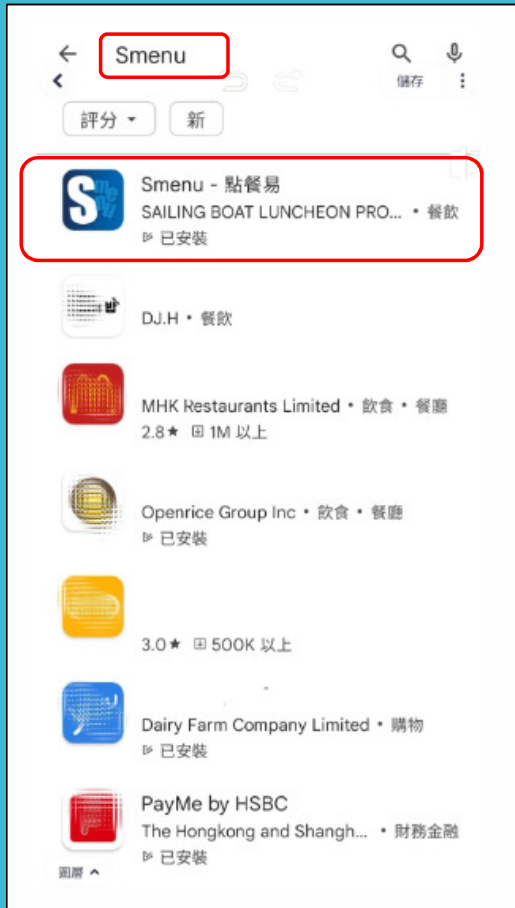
Smenu

儲存

評分 ▾

新

Smenu - 點餐易
SAILING BOAT LUNCHEON PRO... • 餐飲
已安裝

DJ.H • 餐飲

MHK Restaurants Limited • 飲食 • 餐廳
2.8★ 1M 以上

Openrice Group Inc • 飲食 • 餐廳
已安裝

3.0★ 500K 以上

Dairy Farm Company Limited • 購物
已安裝

PayMe by HSBC
The Hongkong and Shangh... • 財務金融
已安裝

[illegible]